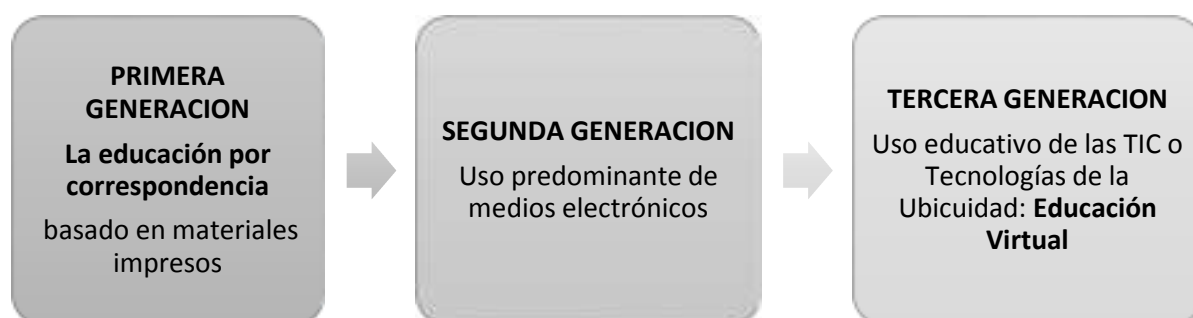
PRIMERA GENERACION

La educación por correspondencia

basado en materiales impresos

SEGUNDA GENERACION

Uso predominante de medios electrónicos

TERCERA GENERACION

Uso educativo de las TIC o Tecnologías de la Ubicuidad: Educación Virtual